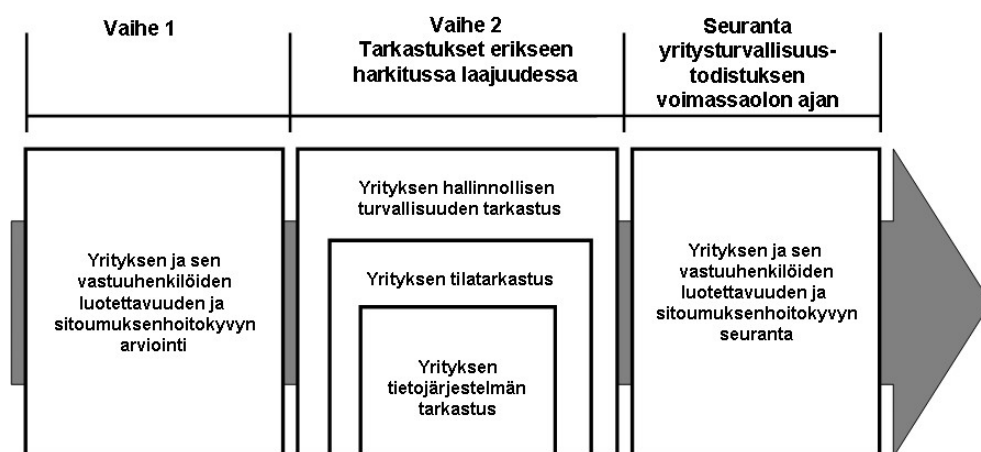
Vaihe 1

Vaihe 2
Tarkastukset erikseen harkitussa laajuudessa

Seuranta
yritysturvallisuustodistuksen voimassaolon ajan

Yrityksen ja sen vastuuhenkilöiden luotettavuuden ja sitoumuksenhoitokyvyn arviointi

Yrityksen hallinnollisen turvallisuuden tarkastus

Yrityksen tilatarkastus

Yrityksen tietojärjestelmän tarkastus

Yrityksen ja sen vastuuhenkilöiden luotettavuuden ja sitoumuksenhoitokyvyn seuranta